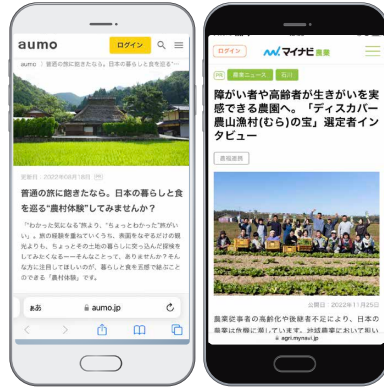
aumo
ログイン
aumo > 普通の旅に飽きたなら。日本の暮らしと食を見る"…
更新日：2022年04月18日
普通の旅に飽きたなら。日本の暮らしと食を巡る"農村体験"してみませんか？
"わかった気になる"旅より、"ちょっとわかった"旅がいい。旅の経験を重ねていくうち、表面をなぞるだけの観光よりも、ちょっとその土地の暮らしに突っ込んだ探検をしてみたくなる……そんなことって、ありませんか？今なお注目してほしいのが、"暮らしと食を五感で味わうことのできる"農村体験"です。
ぁあ
aumo.jp

ログイン
マイナビ農業
PR
農業ニュース
石川
障がい者や高齢者が生きがいを実感できる農園へ。「ディスカバー農山漁村(むら)の宝」選定者インタビュー
農福連携
公開日：2022年11月25日
農業従事者の高齢化や後継者不足により、日本の農業は危機に瀕しています。地域農業において担い
agri.mynavi.jp